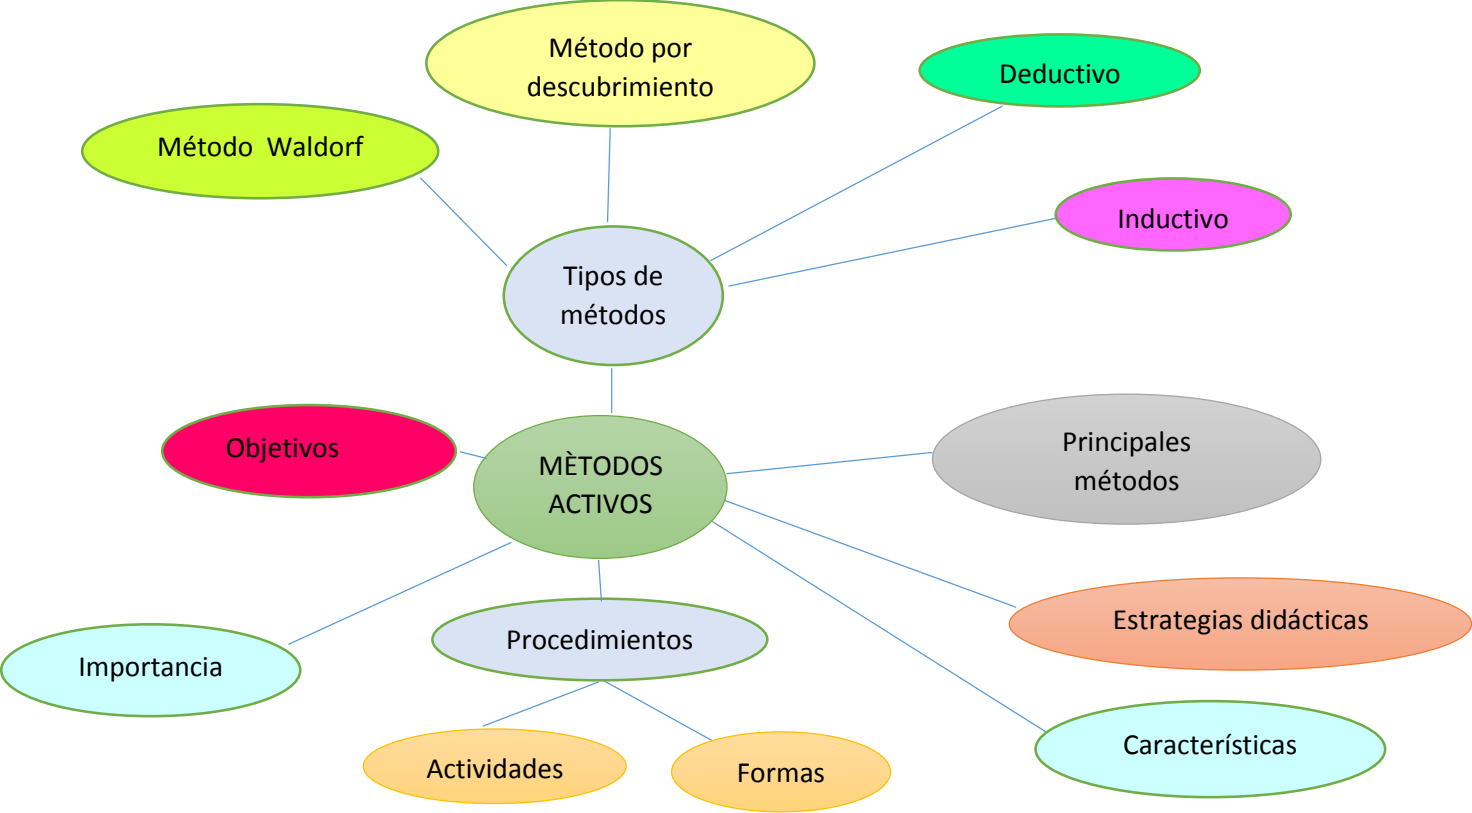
Método por descubrimiento

Deductivo

Método Waldorf

Inductivo

Tipos de métodos

Objetivos

MÈTODOS ACTIVOS

Principales métodos

Estrategias didácticas

Importancia

Procedimientos

Características

Actividades

Formas